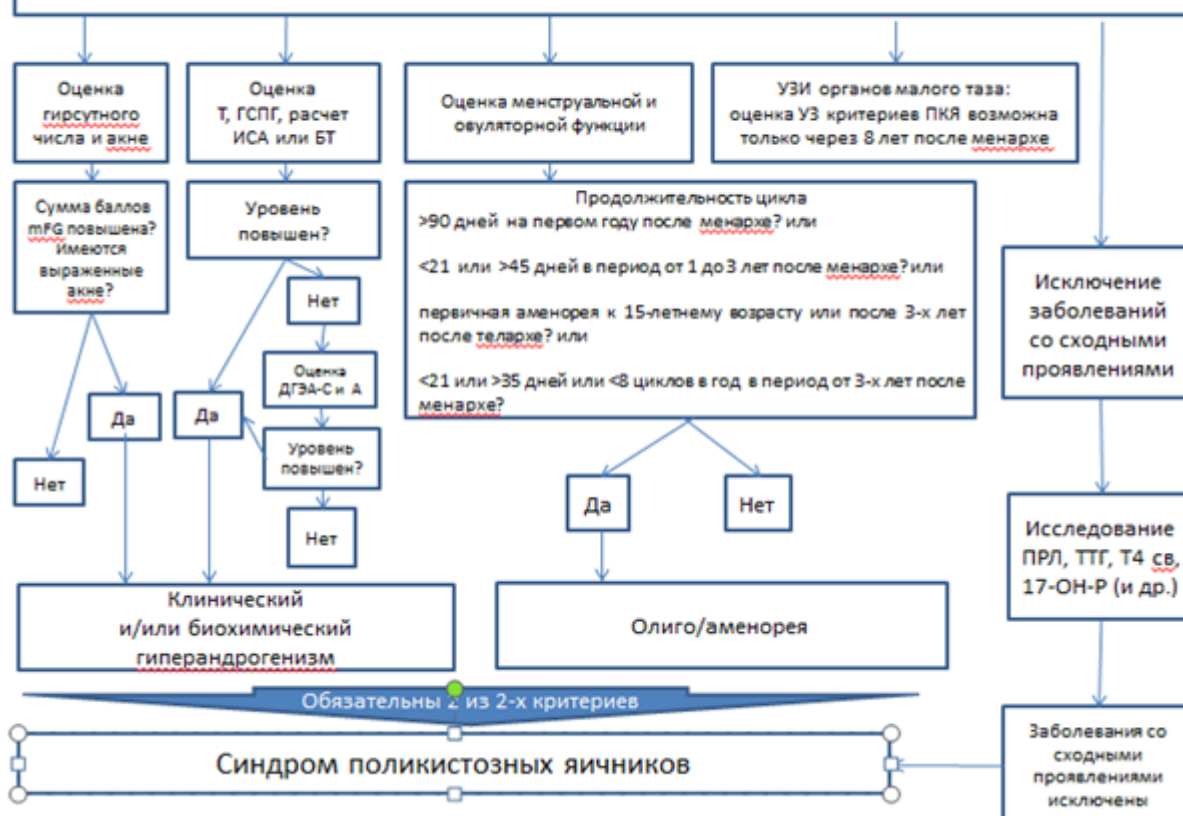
Оценка гирсутного числа и акне

Оценка Т, ГСПГ, расчет ИСА или БТ

Оценка менструальной и овуляторной функции

УЗИ органов малого таза: оценка УЗ критериев ПКЯ возможна только через 8 лет после менархе

Сумма баллов mFG повышена? Имеются выраженные акне?

Уровень повышен?

Продолжительность цикла
>90 дней на первом году после менархе? или

<21 или >45 дней в период от 1 до 3 лет после менархе? или

первичная аменорея к 15-летнему возрасту или после 3-х лет после телархе? или

<21 или >35 дней или <8 циклов в год в период от 3-х лет после менархе?

Исключение заболеваний со сходными проявлениями

Нет

Оценка ДГЭА-С и А

Да

Да

Уровень повышен?

Нет

Нет

Да

Нет

Исследование ПРЛ, ТТГ, Т4 св, 17-ОН-Р (и др.)

Клинический и/или биохимический гиперандрогенизм

Олиго/аменорея

Обязательны 2 из 2-х критериев

Синдром поликистозных яичников

Заболевания со сходными проявлениями исключены